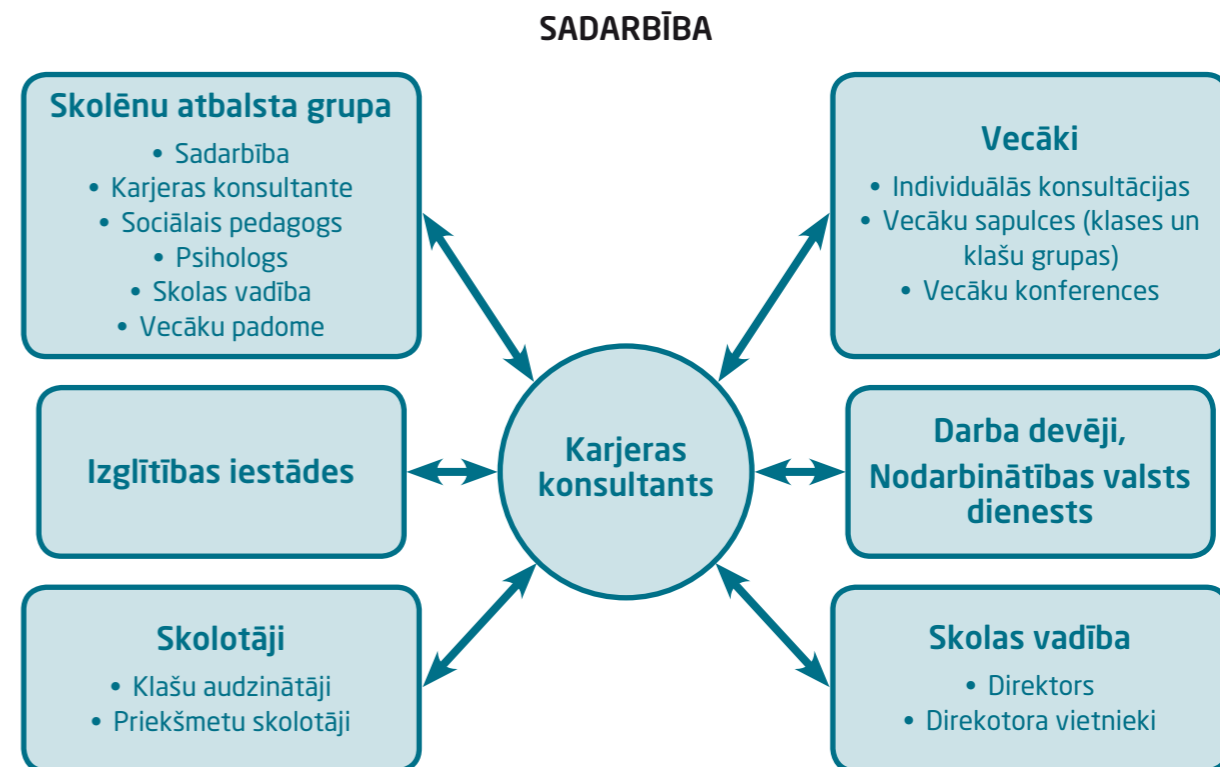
SADARBĪBA

Skolēnu atbalsta grupa
• Sadarbība
• Karjeras konsultante
• Sociālais pedagogs
• Psihologs
• Skolas vadība
• Vecāku padome

Vecāki
• Individuālās konsultācijas
• Vecāku sapulces (klases un klašu grupas)
• Vecāku konferences

Izglītības iestādes

Karjeras konsultants

Darba devēji, Nodarbinātības valsts dienests

Skolotāji
• Klašu audzinātāji
• Priekšmetu skolotāji

Skolas vadība
• Direktors
• Direkotora vietnieki